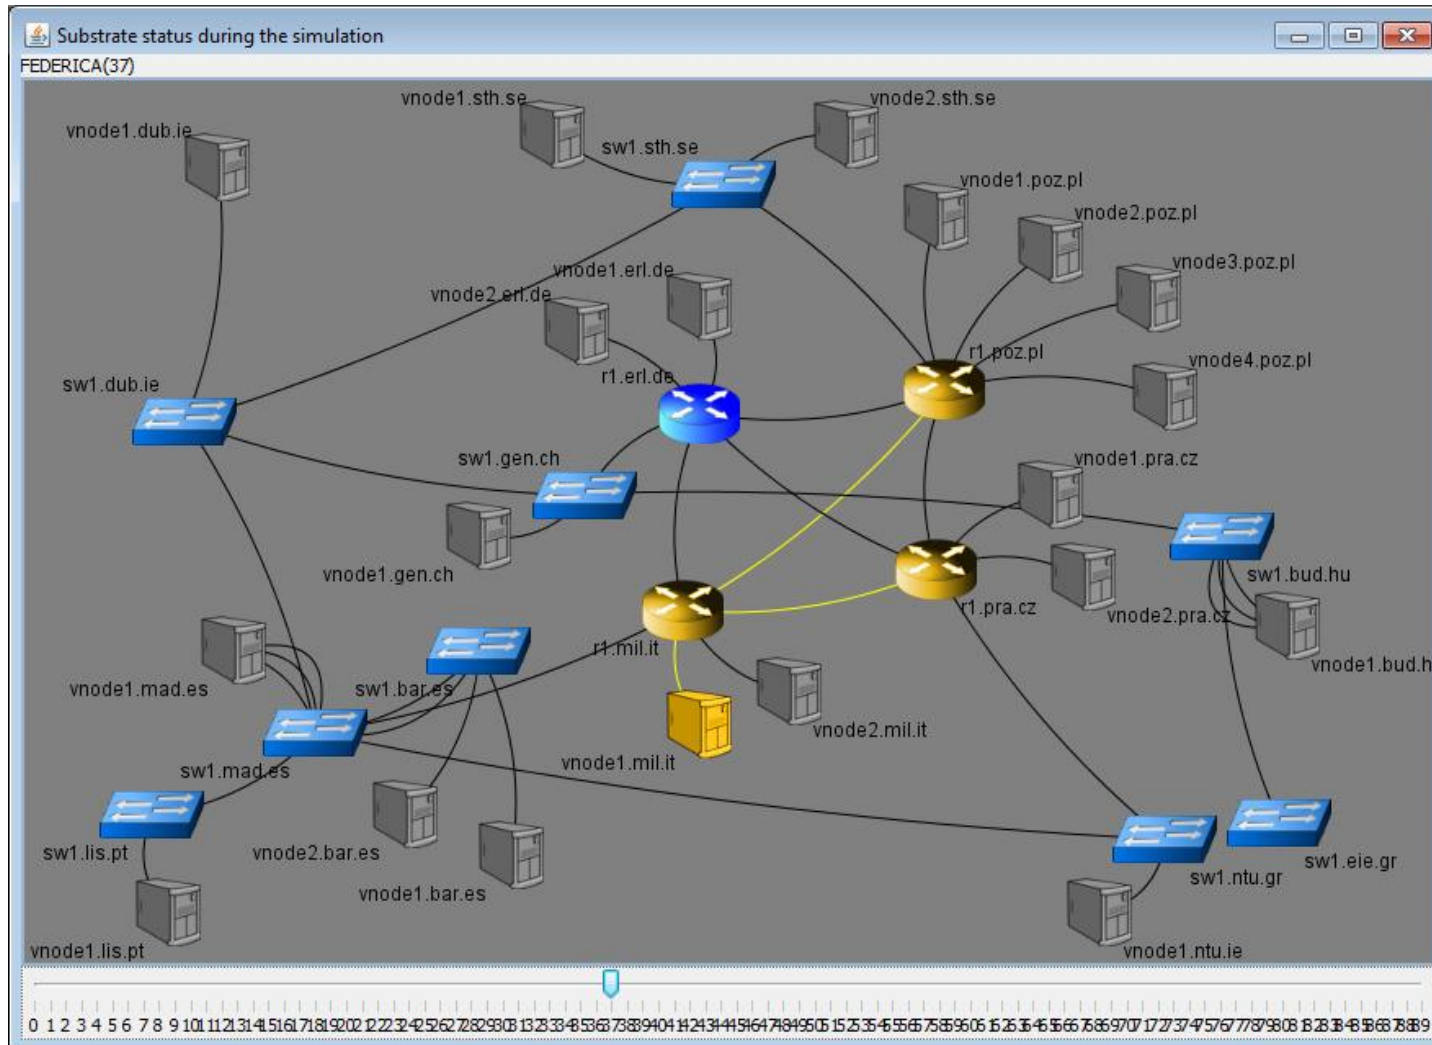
Substrate status during the simulation

FEDERICA(37)

vnode1.sth.se
vnode2.sth.se
vnode1.dub.ie
sw1.sth.se
vnode1.poz.pl
vnode2.poz.pl
vnode3.poz.pl
vnode1.erl.de
vnode2.erl.de
r1.poz.pl
vnode4.poz.pl
sw1.dub.ie
r1.erl.de
sw1.gen.ch
vnode1.pra.cz
sw1.bud.hu
vnode1.gen.ch
r1.pra.cz
vnode2.pra.cz
vnode1.bud.h
r1.mil.it
vnode1.mad.es
sw1.bar.es
vnode2.mil.it
vnode1.mil.it
sw1.mad.es
sw1.lis.pt
vnode2.bar.es
sw1.eie.gr
sw1.ntu.gr
vnode1.bar.es
vnode1.lis.pt
vnode1.ntu.ie

0 1 2 3 4 5 6 7 8 9 10 11 12 13 14 15 16 17 18 19 20 21 22 23 24 25 26 27 28 29 30 31 32 33 34 35 36 37 38 39 40 41 42 43 44 45 46 47 48 49 50 51 52 53 54 55 56 57 58 59 60 61 62 63 64 65 66 67 68 69 70 71 72 73 74 75 76 77 78 79 80 81 82 83 84 85 86 87 88 89